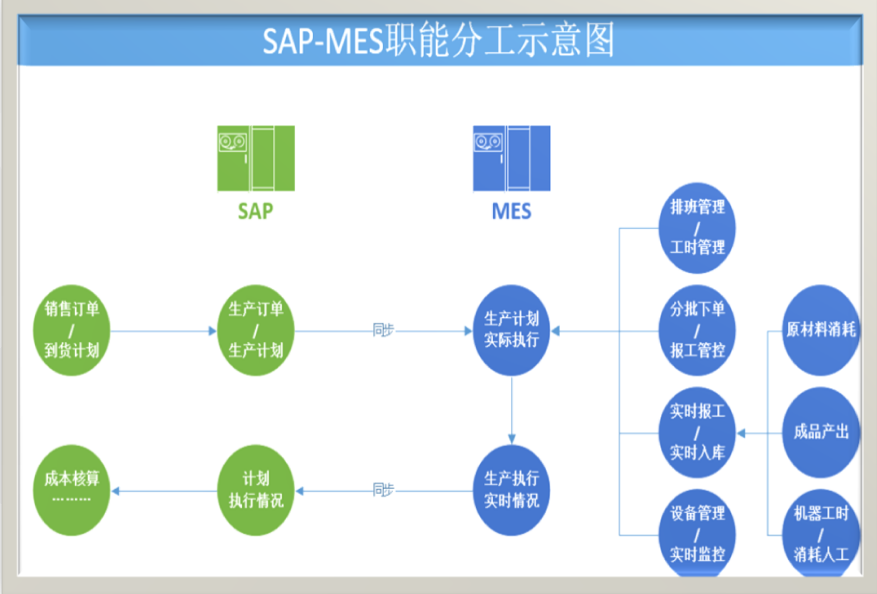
SAP-MES职能分工示意图

SAP

MES

销售订单 / 到货计划

生产订单 / 生产计划

同步

生产计划 实际执行

排班管理 / 工时管理

分批下单 / 报工管控

原材料消耗

实时报工 / 实时入库

成品产出

设备管理 / 实时监控

机器工时 / 消耗人工

生产执行 实时情况

同步

计划 执行情况

成本核算 ………